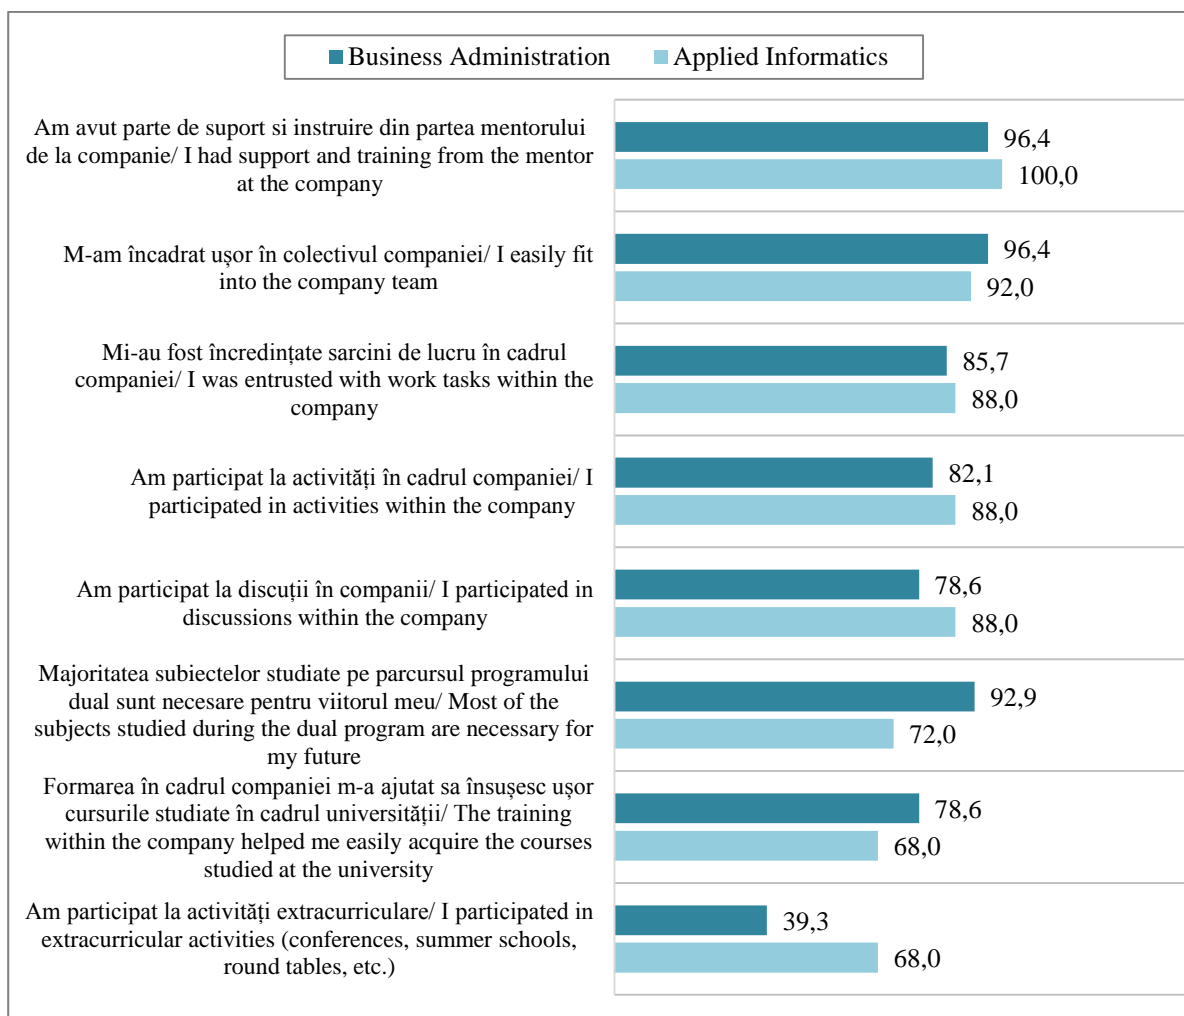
Business Administration   Applied Informatics

Am avut parte de suport si instruire din partea mentorului de la companie/ I had support and training from the mentor at the company
96,4
100,0

M-am încadrat ușor în colectivul companiei/ I easily fit into the company team
96,4
92,0

Mi-au fost încredințate sarcini de lucru în cadrul companiei/ I was entrusted with work tasks within the company
85,7
88,0

Am participat la activități în cadrul companiei/ I participated in activities within the company
82,1
88,0

Am participat la discuții în companii/ I participated in discussions within the company
78,6
88,0

Majoritatea subiectelor studiate pe parcursul programului dual sunt necesare pentru viitorul meu/ Most of the subjects studied during the dual program are necessary for my future
92,9
72,0

Formarea în cadrul companiei m-a ajutat sa însușesc ușor cursurile studiate în cadrul universității/ The training within the company helped me easily acquire the courses studied at the university
78,6
68,0

Am participat la activități extracurriculare/ I participated in extracurricular activities (conferences, summer schools, round tables, etc.)
39,3
68,0